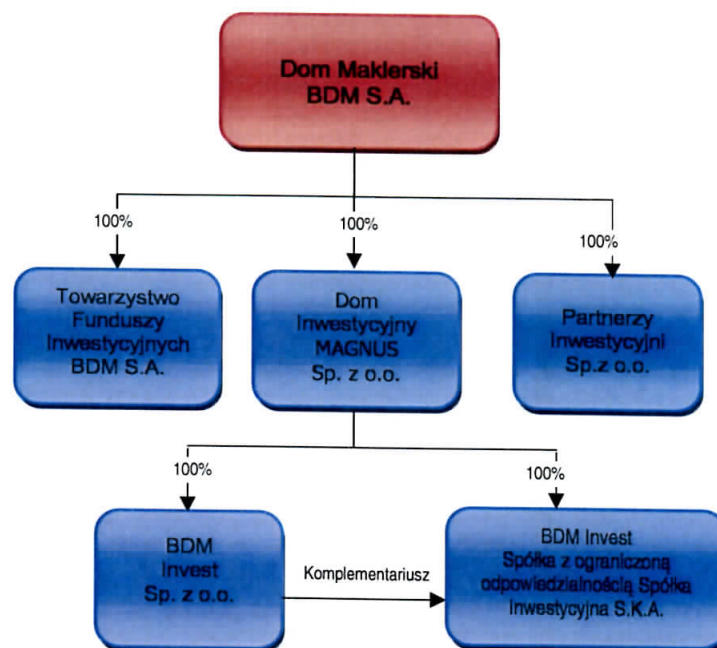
Dom Maklerski BDM S.A.

100%

100%

100%

Towarzystwo Funduszy Inwestycyjnych BDM S.A.

Dom Inwestycyjny MAGNUS Sp. z o.o.

Partnerzy Inwestycyjni Sp.z o.o.

100%

100%

BDM Invest Sp. z o.o.

Komplementariusz

BDM Invest Spółka z ograniczoną odpowiedzialnością Spółka Inwestycyjna S.K.A.